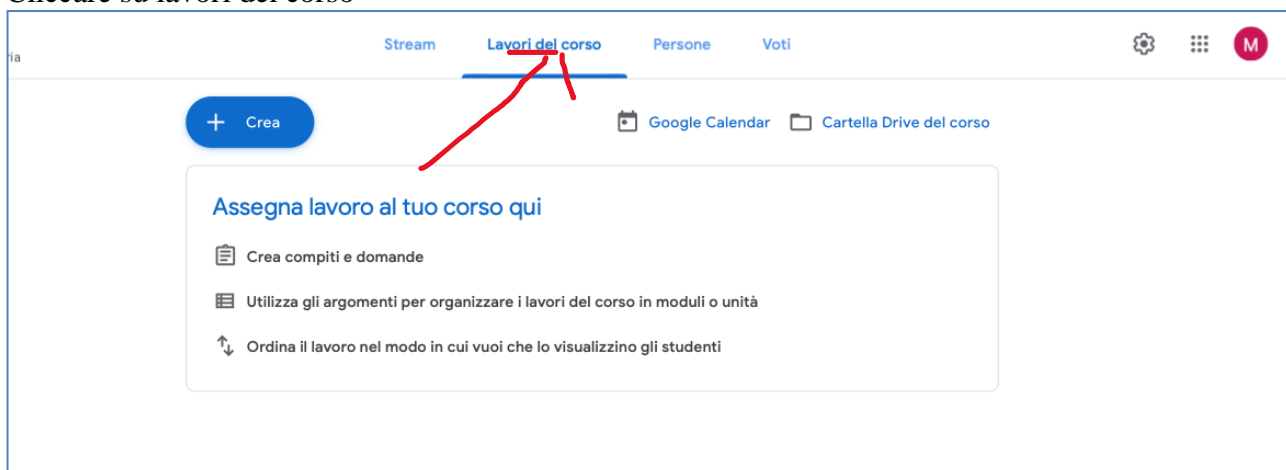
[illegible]

ia

Stream Lavori del corso Persone Voti

M

+ Crea

Google Calendar Cartella Drive del corso

Assegna lavoro al tuo corso qui

Crea compiti e domande

Utilizza gli argomenti per organizzare i lavori del corso in moduli o unità

Ordina il lavoro nel modo in cui vuoi che lo visualizzino gli studenti